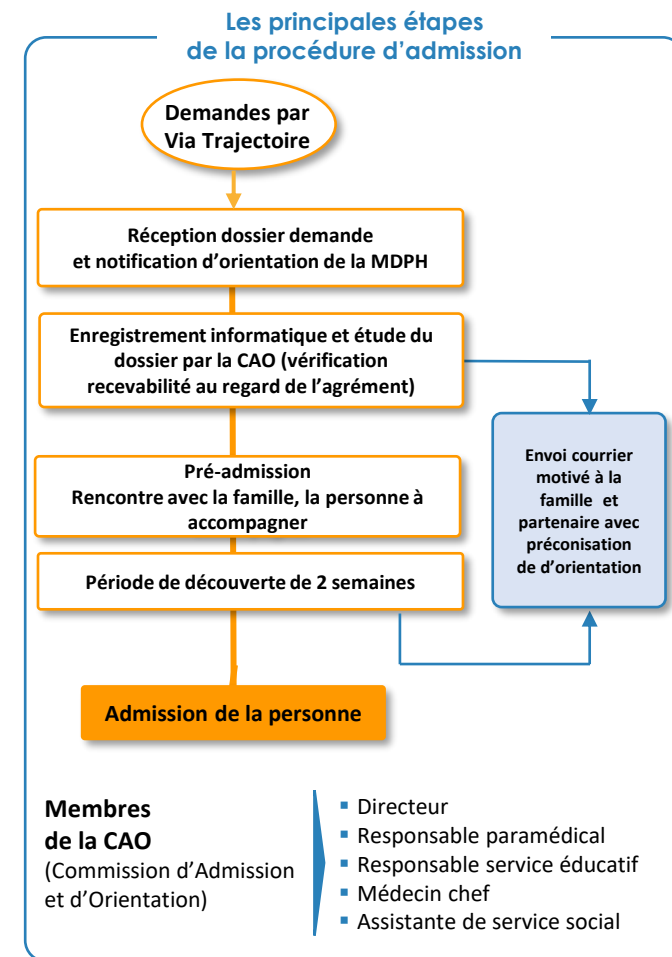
Les principales étapes de la procédure d'admission

Demandes par Via Trajectoire

Réception dossier demande et notification d'orientation de la MDPH

Enregistrement informatique et étude du dossier par la CAO (vérification recevabilité au regard de l'agrément)

Envoi courrier motivé à la famille et partenaire avec préconisation de d'orientation

Pré-admission
Rencontre avec la famille, la personne à accompagner

Période de découverte de 2 semaines

Admission de la personne

Membres de la CAO
(Commission d'Admission et d'Orientation)

- Directeur
- Responsable paramédical
- Responsable service éducatif
- Médecin chef
- Assistante de service social